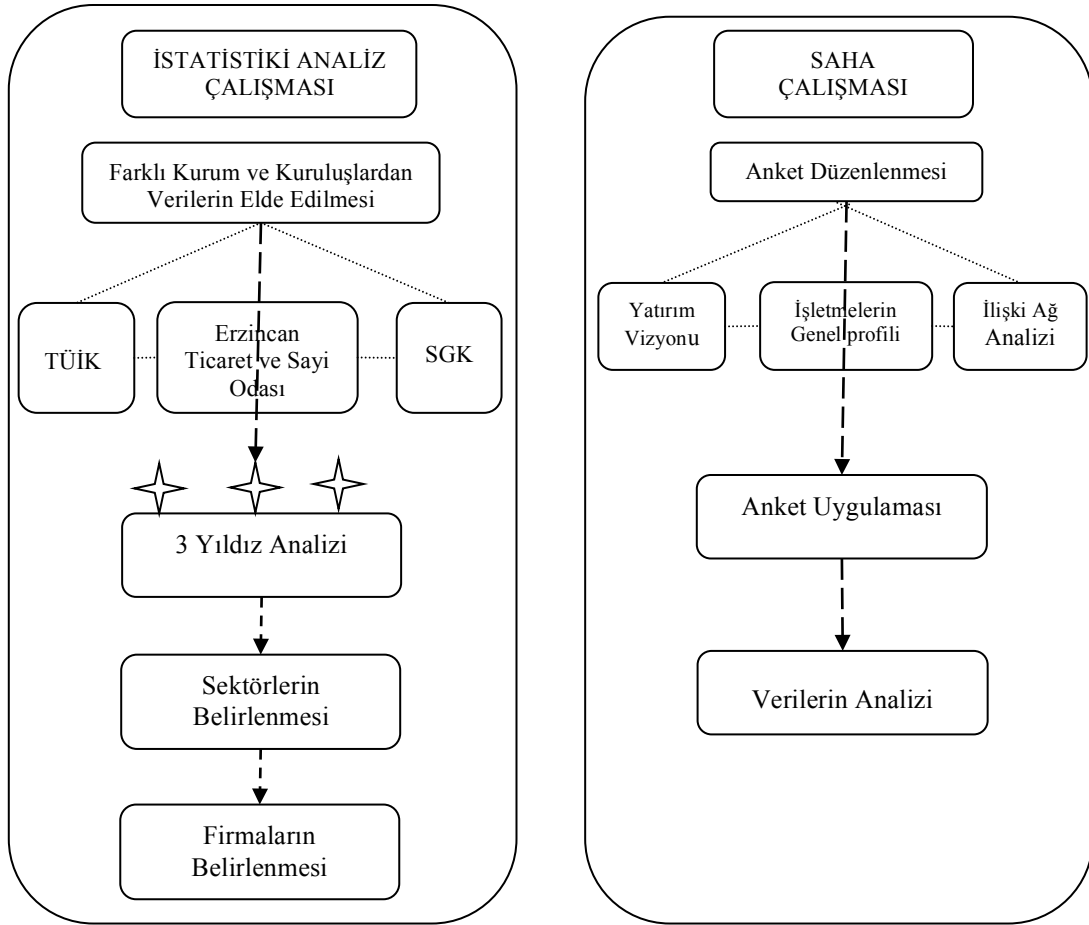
İSTATİSTİKİ ANALİZ ÇALIŞMASI

Farklı Kurum ve Kuruluşlardan Verilerin Elde Edilmesi

TÜİK

Erzincan Ticaret ve Sayi Odası

SGK

3 Yıldız Analizi

Sektörlerin Belirlenmesi

Firmaların Belirlenmesi

SAHA ÇALIŞMASI

Anket Düzenlenmesi

Yatırım Vizyonu

İşletmelerin Genel profili

İlişki Ağ Analizi

Anket Uygulaması

Verilerin Analizi